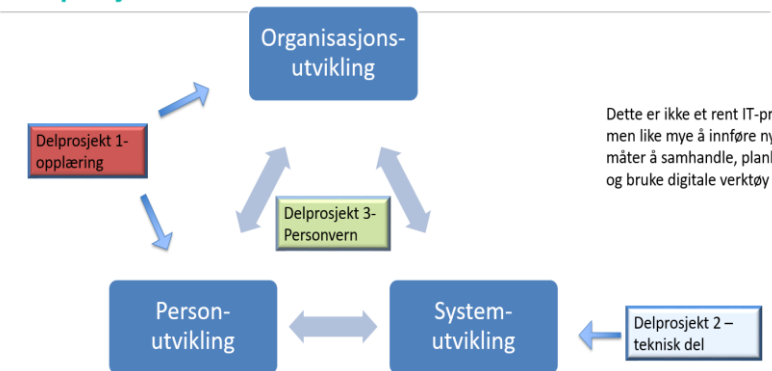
Organisasjons-utvikling

Delprosjekt 1-opplæring

Dette er ikke et rent IT-pr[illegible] men like mye å innføre ny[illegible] måter å samhandle, plan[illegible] og bruke digitale verktøy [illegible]

Delprosjekt 3-Personvern

Person-utvikling

System-utvikling

Delprosjekt 2 – teknisk del